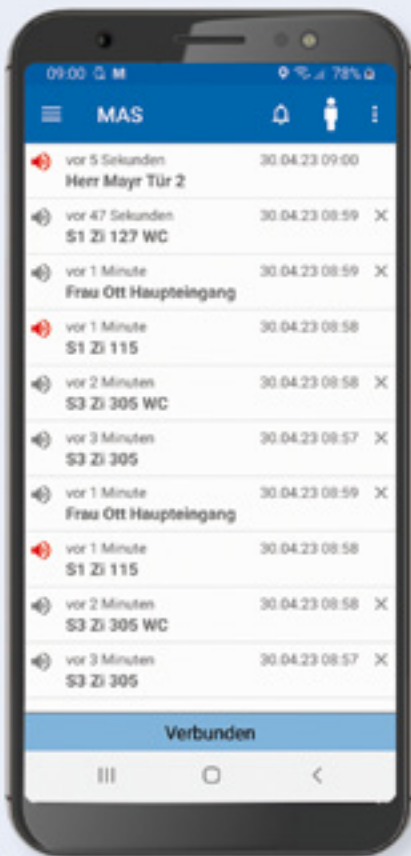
09:00 M 78%

MAS

vor 5 Sekunden 30.04.23 09:00
Herr Mayr Tür 2

vor 47 Sekunden 30.04.23 08:59 ×
S1 Zi 127 WC

vor 1 Minute 30.04.23 08:59 ×
Frau Ott Haupteingang

vor 1 Minute 30.04.23 08:58
S1 Zi 115

vor 2 Minuten 30.04.23 08:58 ×
S3 Zi 305 WC

vor 3 Minuten 30.04.23 08:57 ×
S3 Zi 305

vor 1 Minute 30.04.23 08:59 ×
Frau Ott Haupteingang

vor 1 Minute 30.04.23 08:58
S1 Zi 115

vor 2 Minuten 30.04.23 08:58 ×
S3 Zi 305 WC

vor 3 Minuten 30.04.23 08:57 ×
S3 Zi 305

Verbunden